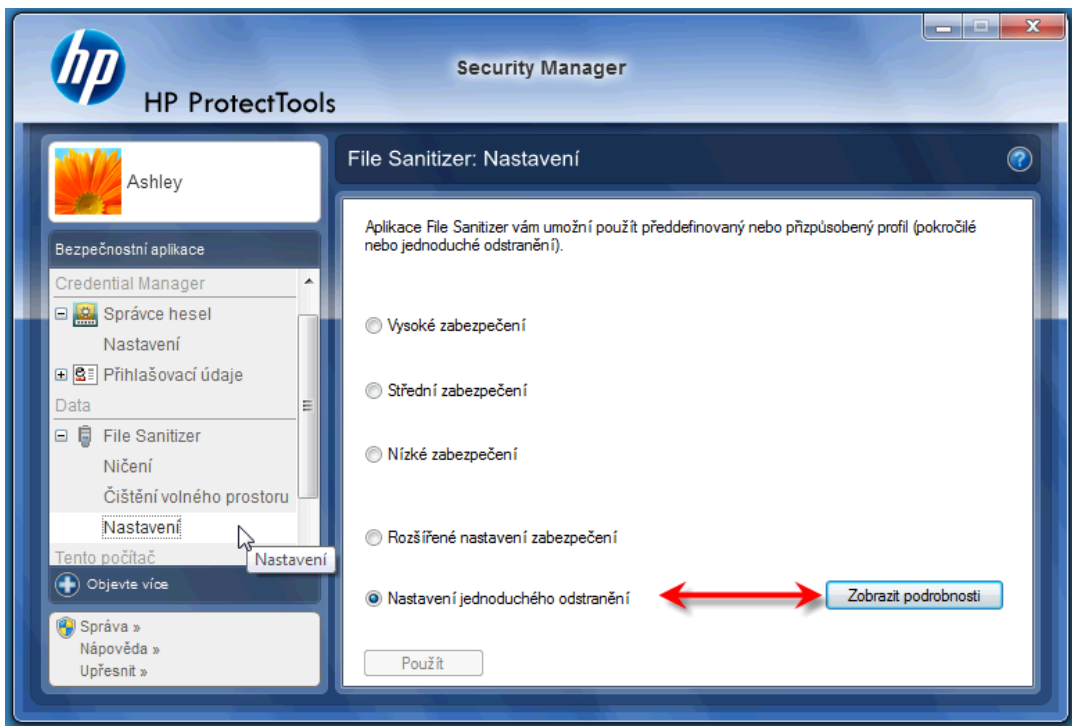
hp HP ProtectTools

Security Manager

Ashley

Bezpečnostní aplikace

Credential Manager

Správce hesel

Nastavení

Přihlašovací údaje

Data

File Sanitizer

Ničení

Čištění volného prostoru

Nastavení

Tento počítač

Nastavení

Objevte více

Správa »

Nápověda »

Upřesnit »

File Sanitizer: Nastavení

Aplikace File Sanitizer vám umožní použít předdefinovaný nebo přizpůsobený profil (pokročilé nebo jednoduché odstranění).

Vysoké zabezpečení

Střední zabezpečení

Nízké zabezpečení

Rozšířené nastavení zabezpečení

Nastavení jednoduchého odstranění

Zobrazit podrobnosti

Použít